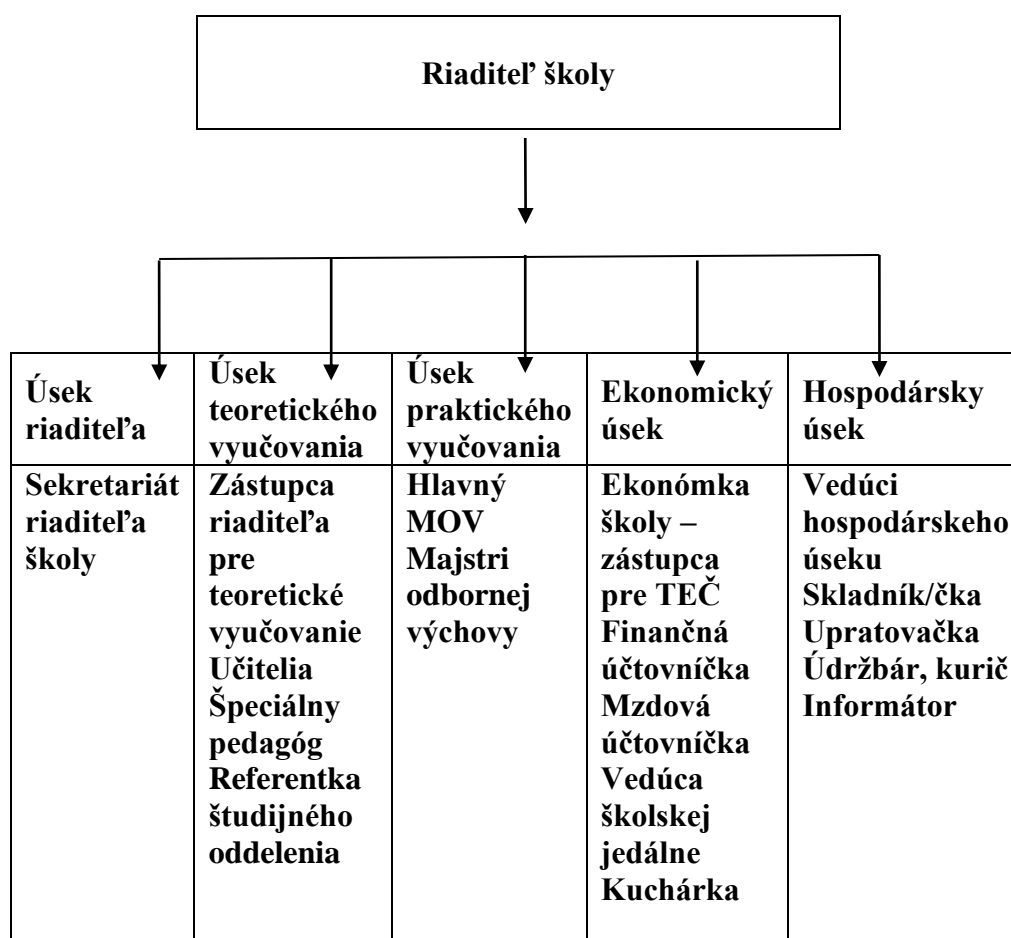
Riaditeľ školy

| Úsek riaditeľa | Úsek teoretického vyučovania | Úsek praktického vyučovania | Ekonomický úsek | Hospodársky úsek |
|---|---|---|---|---|
| Sekretariát riaditeľa školy | Zástupca riaditeľa pre teoretické vyučovanie Učitelia Špeciálny pedagóg Referentka študijného oddelenia | Hlavný MOV Majstri odbornej výchovy | Ekonómka školy – zástupca pre TEČ Finančná účtovníčka Mzdová účtovníčka Vedúca školskej jedálne Kuchárka | Vedúci hospodárskeho úseku Skladník/čka Upratovačka Údržbár, kurič Informátor |